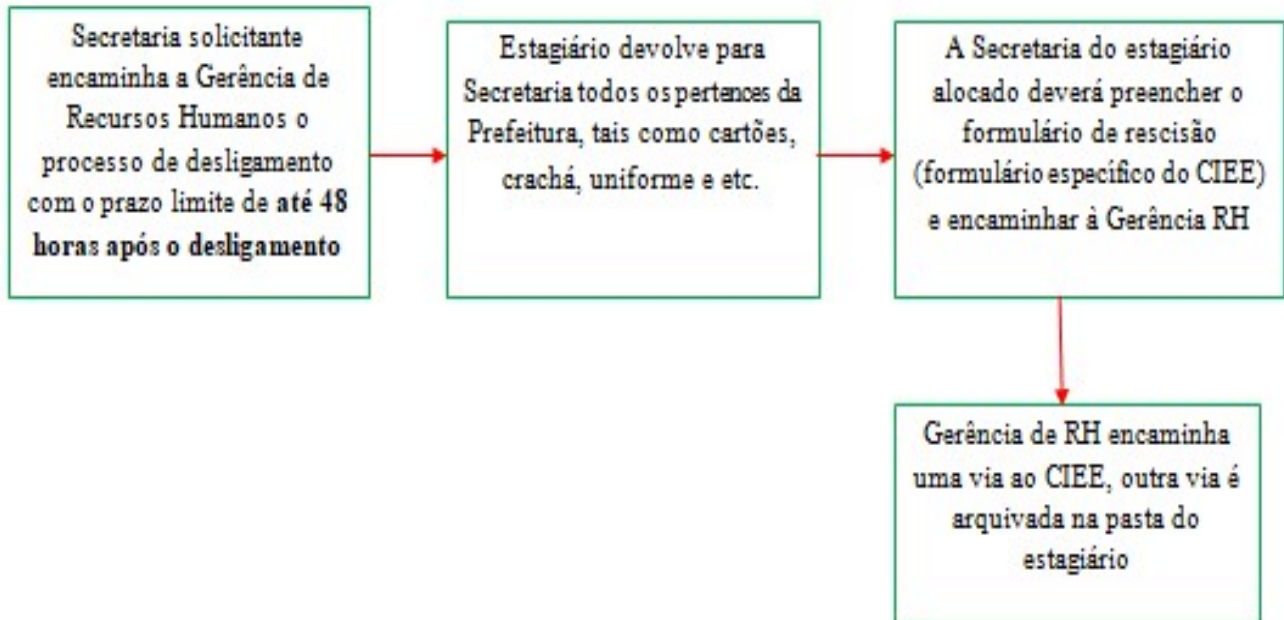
Secretaria solicitante encaminha a Gerência de Recursos Humanos o processo de desligamento com o prazo limite de até 48 horas após o desligamento

Estagiário devolve para Secretaria todos os pertences da Prefeitura, tais como cartões, crachá, uniforme e etc.

A Secretaria do estagiário alocado deverá preencher o formulário de rescisão (formulário específico do CIEE) e encaminhar à Gerência RH

Gerência de RH encaminha uma via ao CIEE, outra via é arquivada na pasta do estagiário